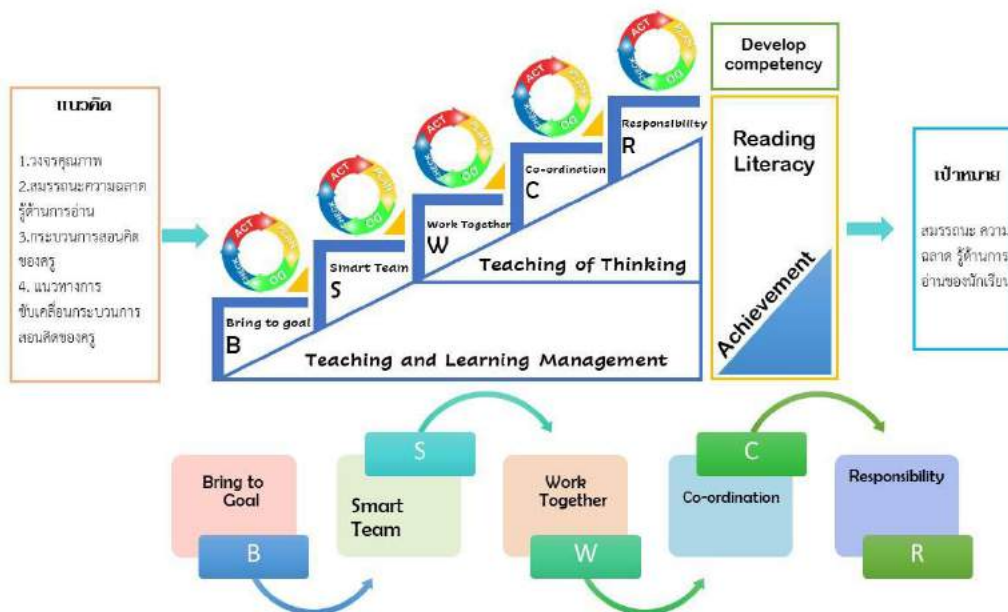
แนวคิด

1.วงจรคุณภาพ
2.สมรรถนะความฉลาดรู้ด้านการอ่าน
3.กระบวนการสอนคิดของครู
4. แนวทางการขับเคลื่อนกระบวนการสอนคิดของครู

ACT PLAN DO CHECK

Bring to goal
B

Smart Team
S

Work Together
W

Co-ordination
C

Responsibility
R

Teaching of Thinking

Teaching and Learning Management

Develop competency

Reading Literacy

Achievement

เป้าหมาย

สมรรถนะ ความ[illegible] ฉลาด รู้ด้านการ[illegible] อ่านของนักเรียน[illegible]

Bring to Goal
B

S
Smart Team

Work Together
W

C
Co-ordination

Responsibility
R